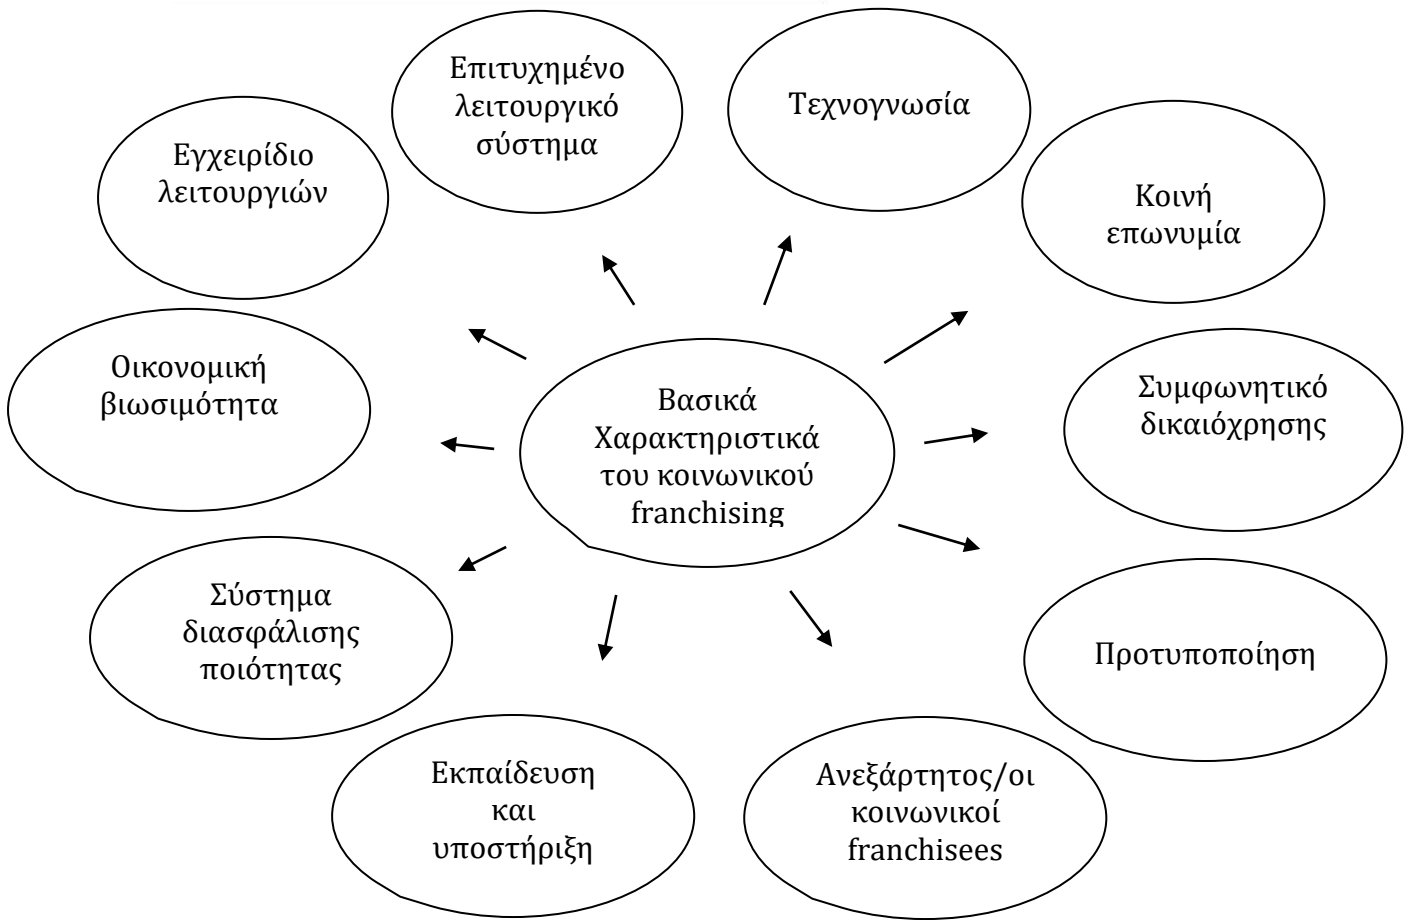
Βασικά Χαρακτηριστικά του κοινωνικού franchising

Επιτυχημένο λειτουργικό σύστημα

Τεχνογνωσία

Κοινή επωνυμία

Συμφωνητικό δικαιόχρησης

Προτυποποίηση

Ανεξάρτητος/οι κοινωνικοί franchisees

Εκπαίδευση και υποστήριξη

Σύστημα διασφάλισης ποιότητας

Οικονομική βιωσιμότητα

Εγχειρίδιο λειτουργιών